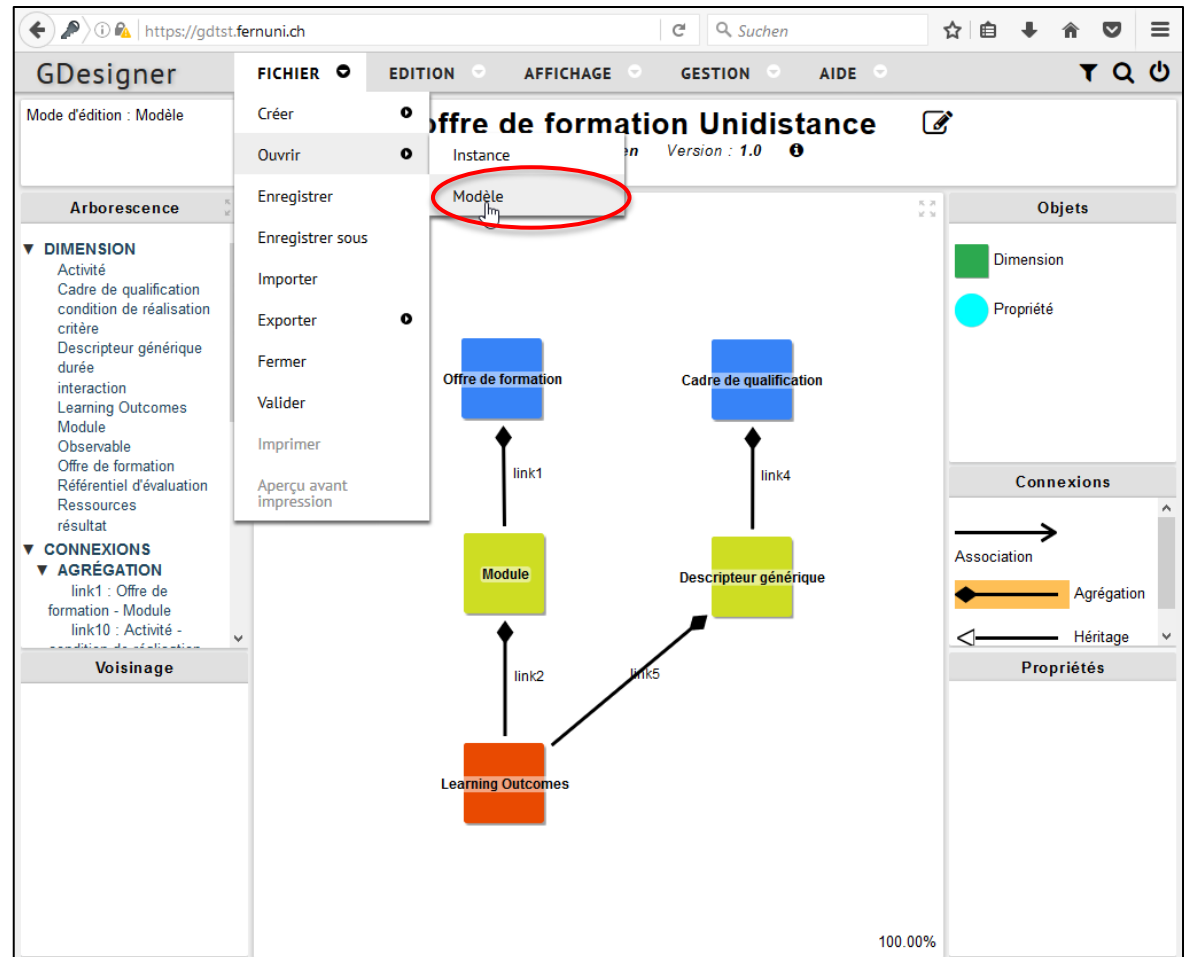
https://gdtst.fernuni.ch

Suchen

GDesigner

FICHIER

EDITION

AFFICHAGE

GESTION

AIDE

Mode d'édition : Modèle

Créer

Ouvrir

Instance

Modèle

Enregistrer

Enregistrer sous

Importer

Exporter

Fermer

Valider

Imprimer

Aperçu avant impression

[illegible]ffre de formation Unidistance

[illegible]n Version : 1.0

Arborescence

▼ DIMENSION
Activité
Cadre de qualification
condition de réalisation
critère
Descripteur générique
durée
interaction
Learning Outcomes
Module
Observable
Offre de formation
Référentiel d'évaluation
Ressources
résultat
▼ CONNEXIONS
▼ AGRÉGATION
link1 : Offre de formation - Module
link10 : Activité - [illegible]

Voisinage

Offre de formation

Cadre de qualification

link1

link4

Module

Descripteur générique

link2

link5

Learning Outcomes

100.00%

Objets

Dimension

Propriété

Connexions

Association

Agrégation

Héritage

Propriétés